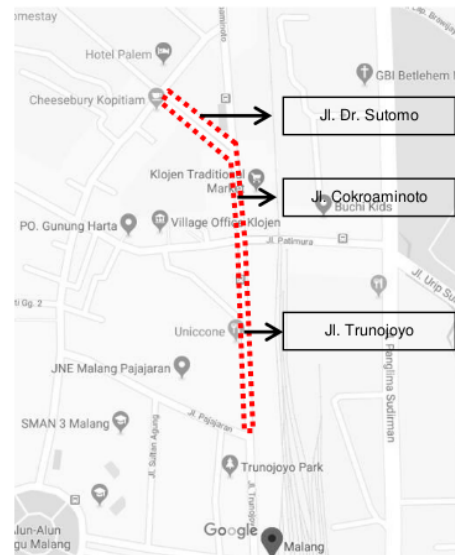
omestay
Jl. Brawijay
Hotel Palem
GBI Betlehem
Cheesebury Kopitiam
Jl. Dr. Sutomo
Klojen Traditional Market
Jl. Cokroaminoto
Buchi Kids
PO. Gunung Harta
Village Office Klojen
Jl. Patimura
Jl. Urip Su
ti Gg. 2
Uniccone
Jl. Trunojoyo
JNE Malang Pajajaran
Panglima Sudirman
SMAN 3 Malang
Jl. Pajajaran
Jl. Sultan Agung
Trunojoyo Park
Jl. Trunojoyo
Jun-Alun
gu Malang
Google
Malang